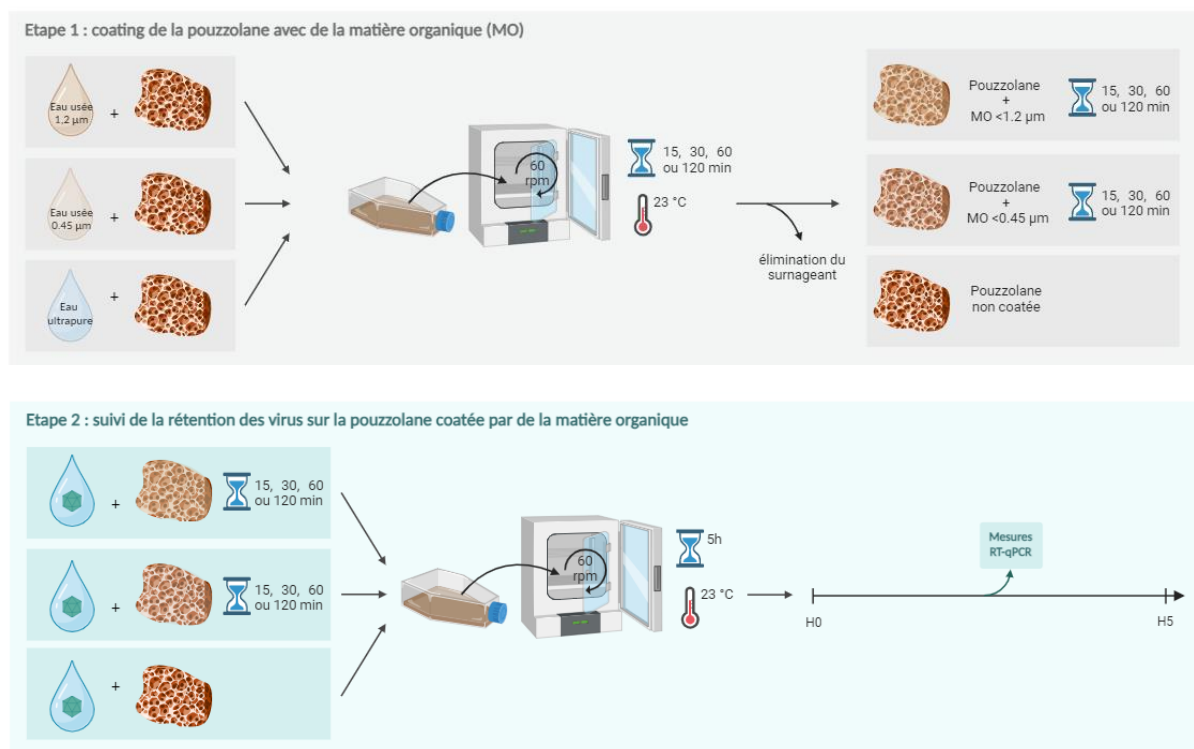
Etape 1 : coating de la pouzzolane avec de la matière organique (MO)

Eau usée 1.2 µm +

Eau usée 0.45 µm +

Eau ultrapure +

60 rpm

15, 30, 60 ou 120 min

23 °C

élimination du surnageant

Pouzzolane + MO <1.2 µm

15, 30, 60 ou 120 min

Pouzzolane + MO <0.45 µm

15, 30, 60 ou 120 min

Pouzzolane non coatée

Etape 2 : suivi de la rétention des virus sur la pouzzolane coatée par de la matière organique

+ 15, 30, 60 ou 120 min

+ 15, 30, 60 ou 120 min

+

60 rpm

5h

23 °C

Mesures RT-qPCR

H0

H5